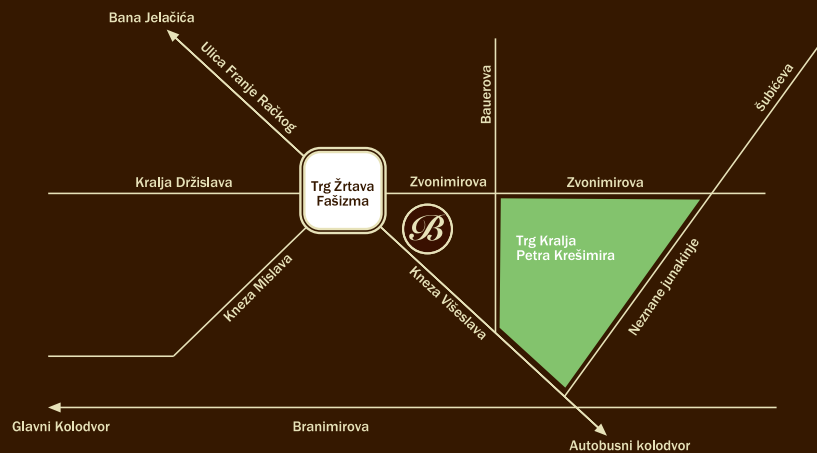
Bana Jelačića

Ulica Franje Račkog

Bauerova

Šubićeva

Kralja Držislava

Trg Žrtava Fašizma

Zvonimirova

Zvonimirova

B

Trg Kralja Petra Krešimira

Kneza Mislava

Kneza Višeslava

Neznane junakinje

Glavni Kolodvor

Branimirova

Autobusni kolodvor